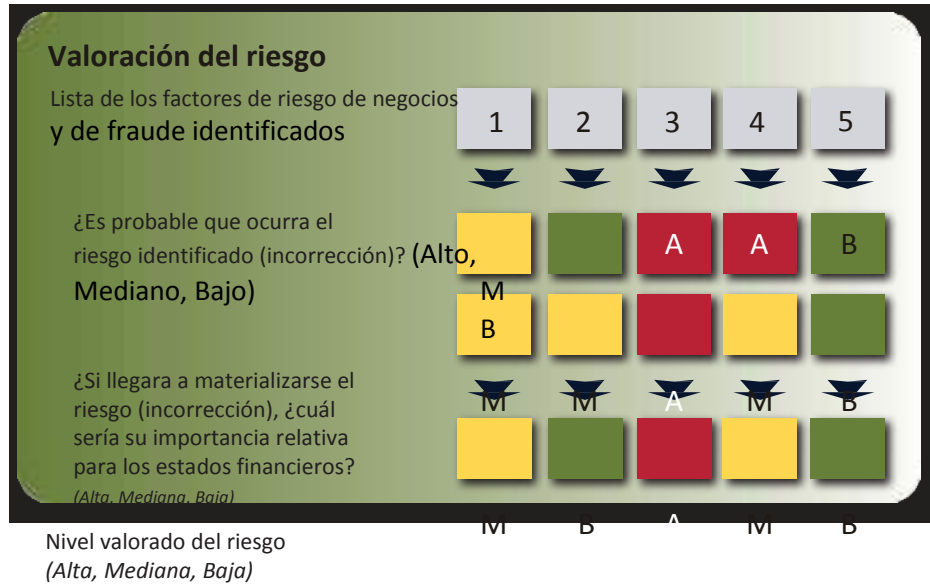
Valoración del riesgo

Lista de los factores de riesgo de negocios y de fraude identificados

| 1 | 2 | 3 | 4 | 5 |
|---|---|---|---|---|

¿Es probable que ocurra el riesgo identificado (incorrección)? (Alto, Mediano, Bajo)

| M | | A | A | B |
|---|---|---|---|---|
| B | | | | |

¿Si llegara a materializarse el riesgo (incorrección), ¿cuál sería su importancia relativa para los estados financieros?
(Alta, Mediana, Baja)

| M | M | A | M | B |
|---|---|---|---|---|

Nivel valorado del riesgo
(Alta, Mediana, Baja)

| M | B | A | M | B |
|---|---|---|---|---|